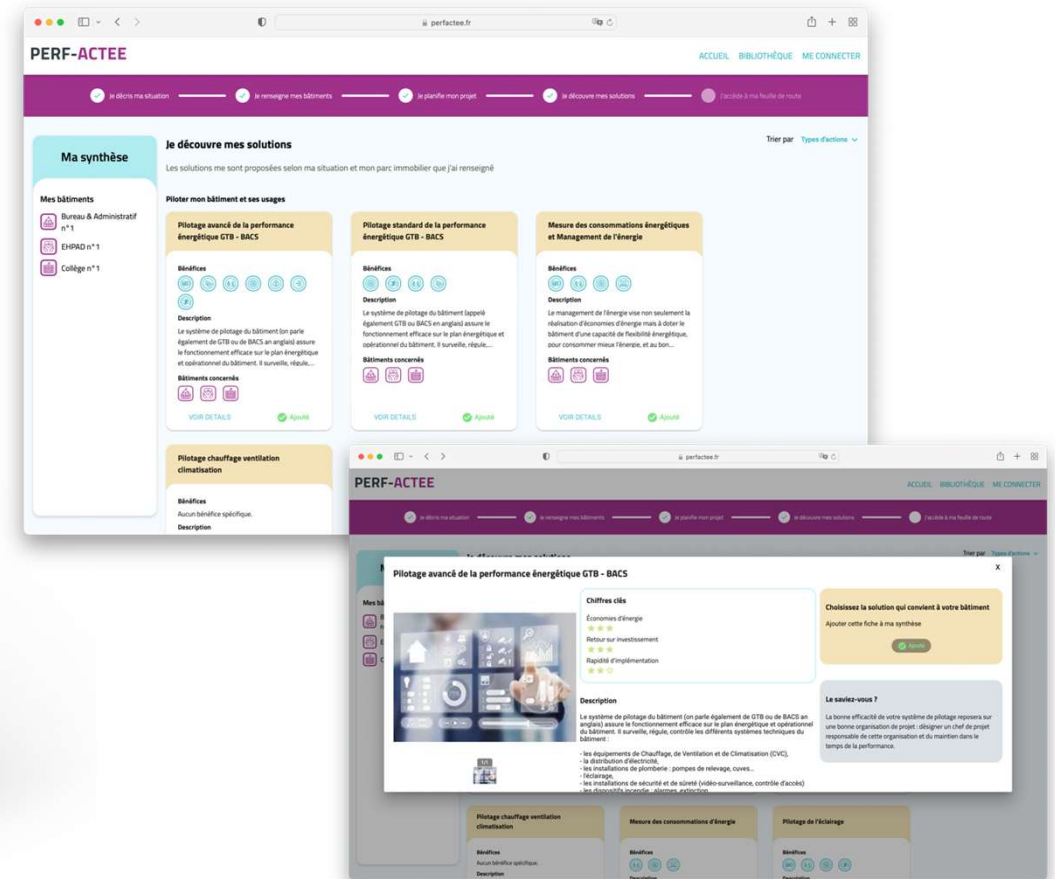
perfactee.fr

PERF-ACTEE

ACCUEIL BIBLIOTHÈQUE ME CONNECTER

Je décris ma situation — Je renseigne mes bâtiments — Je planifie mon projet — Je découvre mes solutions — J'accède à ma feuille de route

Ma synthèse

Mes bâtiments

Bureau & Administratif n°1

EHPAD n°1

Collège n°1

Je découvre mes solutions

Les solutions me sont proposées selon ma situation et mon parc immobilier que j'ai renseigné

Trier par Types d'actions

Piloter mon bâtiment et ses usages

Pilotage avancé de la performance énergétique GTB - BACS

Bénéfices

Description

Le système de pilotage du bâtiment (on parle également de GTB ou de BACS an anglais) assure le fonctionnement efficace sur le plan énergétique et opérationnel du bâtiment. Il surveille, régule,...

Bâtiments concernés

VOIR DETAILS Ajouté

Pilotage standard de la performance énergétique GTB - BACS

Bénéfices

Description

Le système de pilotage du bâtiment (appelé également GTB ou BACS en anglais) assure le fonctionnement efficace sur le plan énergétique et opérationnel du bâtiment. Il surveille, régule,...

Bâtiments concernés

VOIR DETAILS Ajouté

Mesure des consommations énergétiques et Management de l'énergie

Bénéfices

Description

Le management de l'énergie vise non seulement la réalisation d'économies d'énergie mais à doter le bâtiment d'une capacité de flexibilité énergétique, pour consommer mieux l'énergie, et au bon...

Bâtiments concernés

VOIR DETAILS Ajouté

Pilotage chauffage ventilation climatisation

Bénéfices

Aucun bénéfice spécifique.

Description

perfactee.fr

PERF-ACTEE

ACCUEIL BIBLIOTHÈQUE ME CONNECTER

Je décris ma situation — Je renseigne mes bâtiments — Je planifie mon projet — Je découvre mes solutions — J'accède à ma feuille de route

Trier par Types d'actions

Pilotage avancé de la performance énergétique GTB - BACS

x

Chiffres clés

Économies d'énergie

Retour sur investissement

Rapidité d'implémentation

Choisissez la solution qui convient à votre bâtiment

Ajouter cette fiche à ma synthèse

Ajouté

Le saviez-vous ?

La bonne efficacité de votre système de pilotage reposera sur une bonne organisation de projet : désigner un chef de projet responsable de cette organisation et du maintien dans le temps de la performance.

Description

Le système de pilotage du bâtiment (on parle également de GTB ou de BACS an anglais) assure le fonctionnement efficace sur le plan énergétique et opérationnel du bâtiment. Il surveille, régule, contrôle les différents systèmes techniques du bâtiment :

- les équipements de Chauffage, de Ventilation et de Climatisation (CVC),
- la distribution d'électricité,
- les installations de plomberie : pompes de relevage, cuves...
- l'éclairage,
- les installations de sécurité et de sûreté (vidéo-surveillance, contrôle d'accès)
- les dispositifs incendie : alarmes, extinction

Pilotage chauffage ventilation climatisation

Bénéfices

Aucun bénéfice spécifique.

Description

Mesure des consommations d'énergie

Description

Pilotage de l'éclairage

Bénéfices

Description